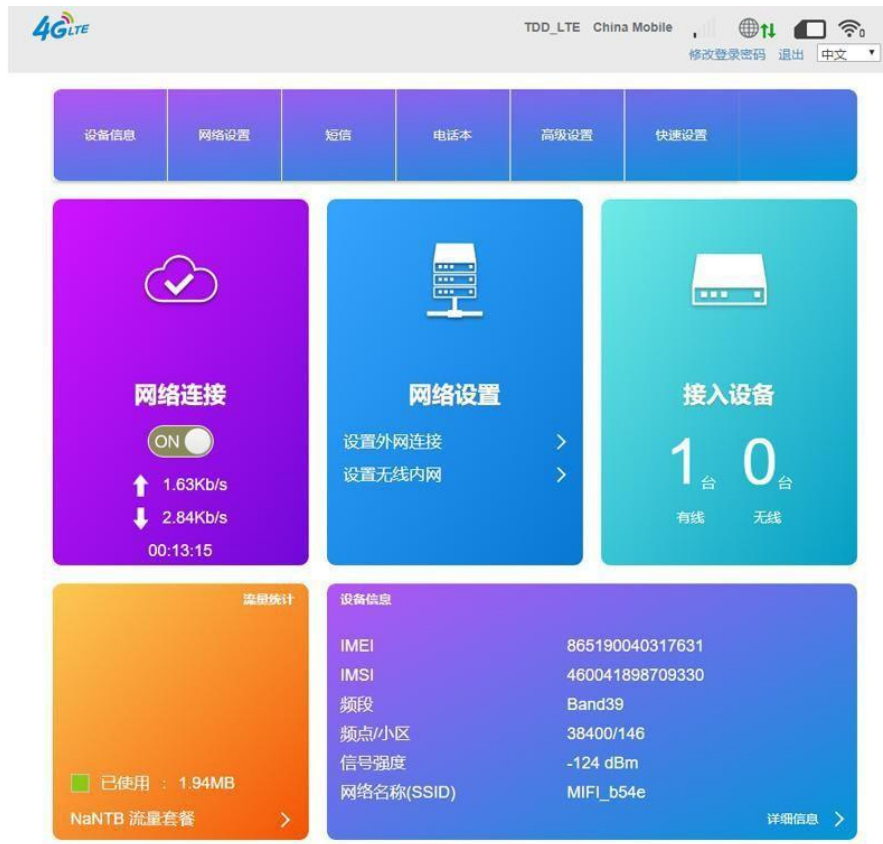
4G LTE

TDD_LTE China Mobile

修改登录密码 退出 中文

设备信息 网络设置 短信 电话本 高级设置 快速设置

网络连接
ON
1.63Kb/s
2.84Kb/s
00:13:15

网络设置
设置外网连接
设置无线内网

接入设备
1 台 0 台
有线 无线

流量统计
已使用 : 1.94MB
NaNTB 流量套餐

设备信息

| | |
|---|---|
| IMEI | 865190040317631 |
| IMSI | 460041898709330 |
| 频段 | Band39 |
| 频点/小区 | 38400/146 |
| 信号强度 | -124 dBm |
| 网络名称(SSID) | MIFI_b54e |

详细信息